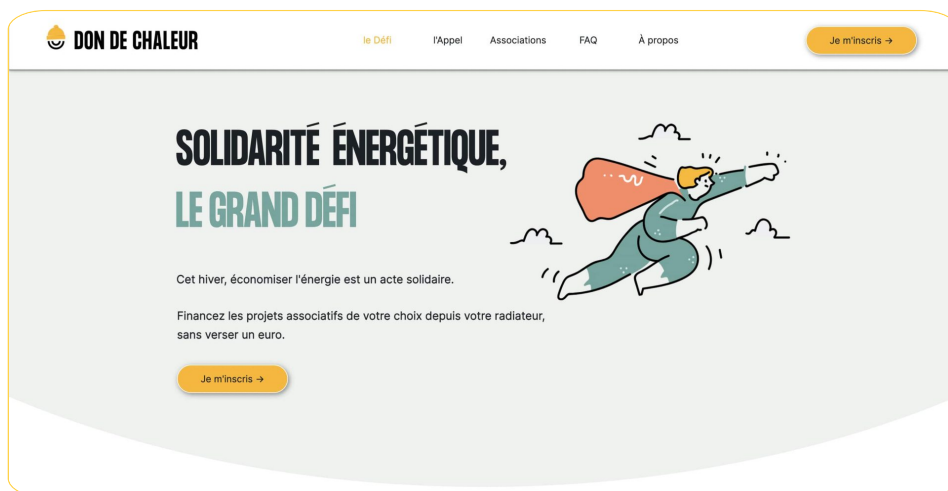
DON DE CHALEUR

le Défi l'Appel Associations FAQ À propos

Je m'inscris →

SOLIDARITÉ ÉNERGÉTIQUE,
LE GRAND DÉFI

Cet hiver, économiser l'énergie est un acte solidaire.

Financez les projets associatifs de votre choix depuis votre radiateur, sans verser un euro.

Je m'inscris →